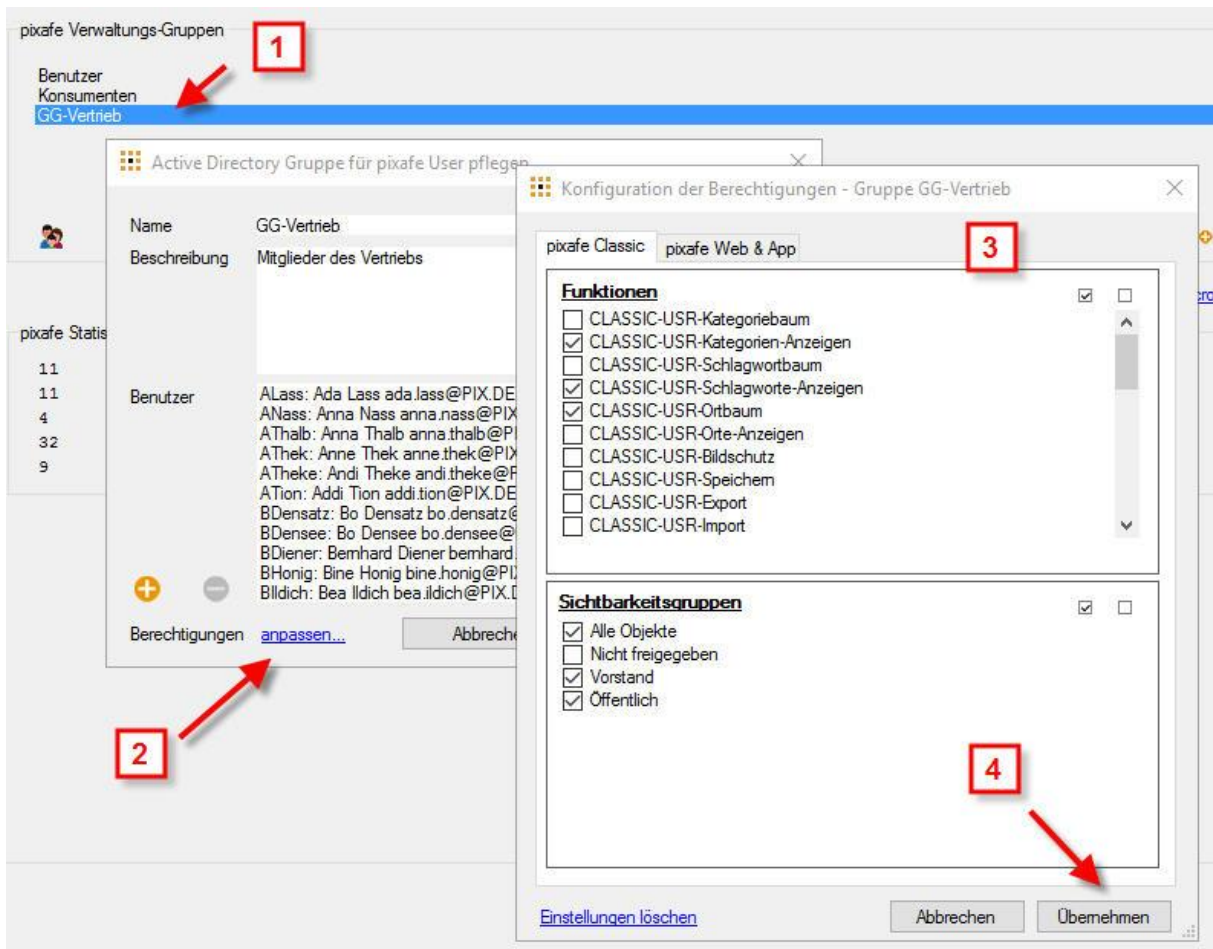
pixafe Verwaltungs-Gruppen

1

Benutzer
Konsumenten
GG-Vertrieb

Active Directory Gruppe für pixafe User pflegen

Name GG-Vertrieb

Beschreibung Mitglieder des Vertriebs

pixafe Statis

11
11
4
32
9

Benutzer
ALass: Ada Lass ada.lass@PIX.DE
ANass: Anna Nass anna.nass@PIX
AThalb: Anna Thalb anna.thalb@P
AThek: Anne Thek anne.thek@PIX
ATheke: Andi Theke andi.theke@P
ATion: Addi Tion addi.tion@PIX.DE
BDensatz: Bo Densatz bo.densatz@
BDensee: Bo Densee bo.densee@
BDiener: Bernhard Diener bernhard.
BHonig: Bine Honig bine.honig@PI
BIldich: Bea Ildich bea.ildich@PIX.D

Berechtigungen anpassen...

Abbreche

2

Konfiguration der Berechtigungen - Gruppe GG-Vertrieb

pixafe Classic | pixafe Web & App

3

Funktionen
CLASSIC-USR-Kategoriebaum
CLASSIC-USR-Kategorien-Anzeigen
CLASSIC-USR-Schlagwortbaum
CLASSIC-USR-Schlagworte-Anzeigen
CLASSIC-USR-Ortbaum
CLASSIC-USR-Orte-Anzeigen
CLASSIC-USR-Bildschutz
CLASSIC-USR-Speichern
CLASSIC-USR-Export
CLASSIC-USR-Import

Sichtbarkeitsgruppen
Alle Objekte
Nicht freigegeben
Vorstand
Öffentlich

4

Einstellungen löschen

Abbrechen Übernehmen